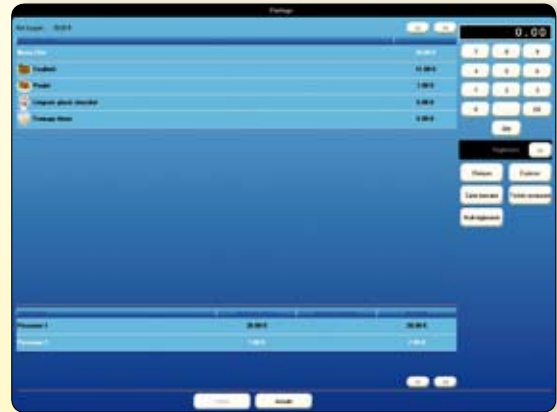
Partage

Ret à payer : 30.00 €

0.00

Menu Chic 30.00 €

Seafood 12.00 €

Poulet 7.00 €

Liégeois glacé chocolat 6.00 €

Fromage blanc 5.00 €

7 8 9

4 5 6

1 2 3

0

OK

Règlement

Espèces

Chèque

Carte bancaire

Ticket restaurant

Autre règlement

Personne 1 20.00 € 20.00 €

Personne 1 7.00 € 7.00 €

Valider

Annuler